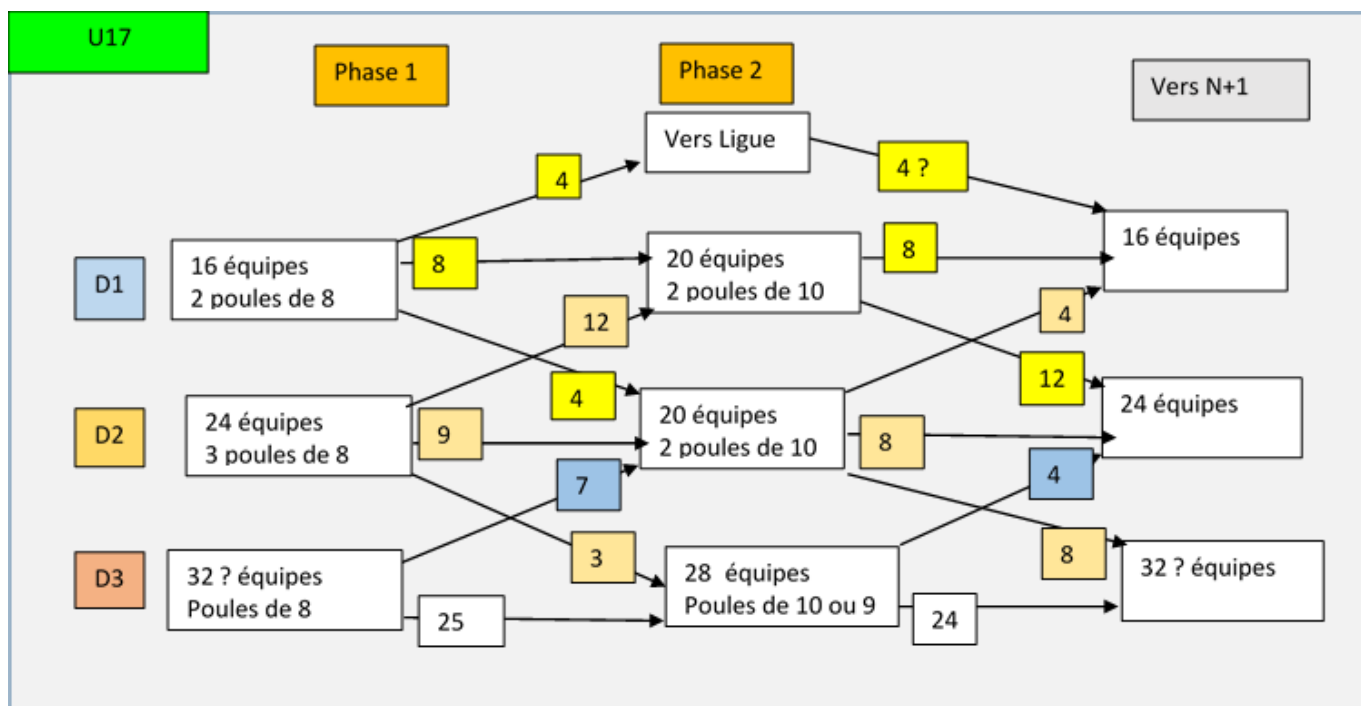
U17

Phase 1

Phase 2

Vers N+1

Vers Ligue

4

4 ?

D1

16 équipes
2 poules de 8

8

20 équipes
2 poules de 10

8

16 équipes

12

4

4

12

D2

24 équipes
3 poules de 8

9

20 équipes
2 poules de 10

8

24 équipes

7

4

3

8

D3

32 ? équipes
Poules de 8

25

28 équipes
Poules de 10 ou 9

24

32 ? équipes